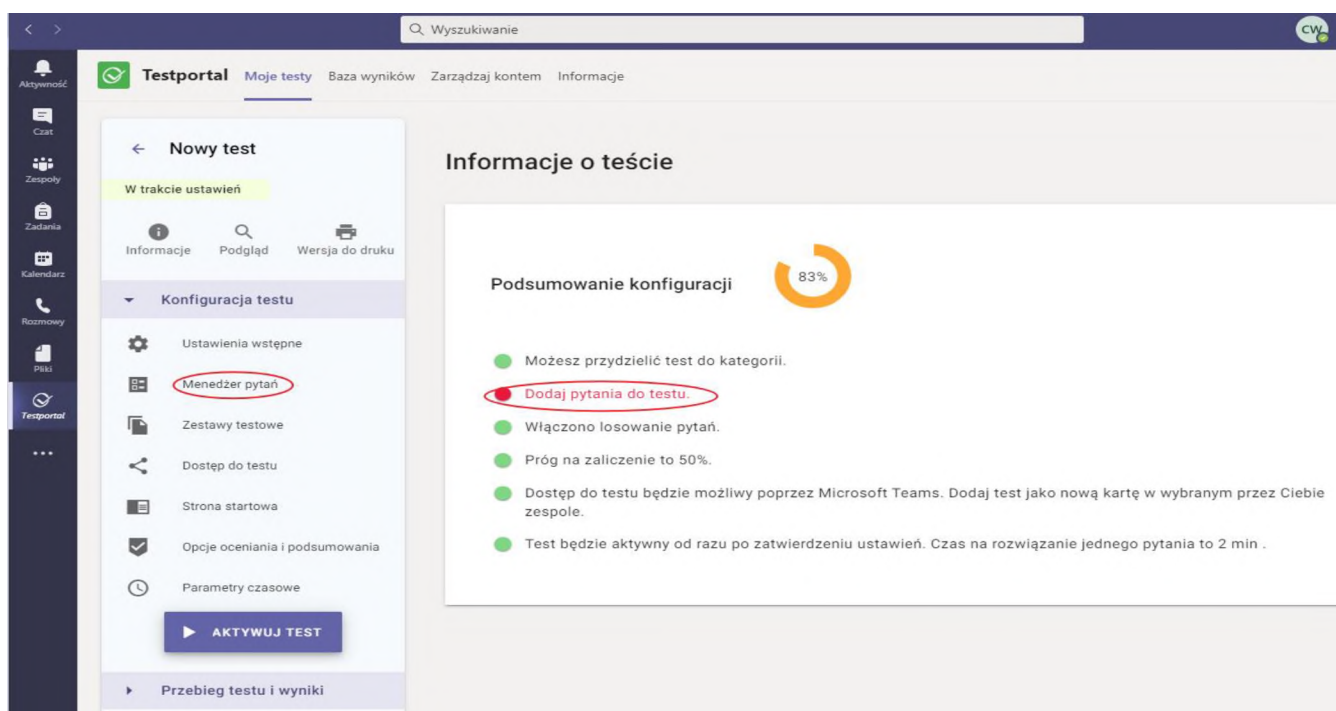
Wyszukiwanie

CW

Aktywność
Czat
Zespoły
Zadania
Kalendarz
Rozmowy
Pliki
Testportal
...

Testportal Moje testy Baza wyników Zarządzaj kontem Informacje

← Nowy test

W trakcie ustawień

Informacje Podgląd Wersja do druku

Konfiguracja testu

Ustawienia wstępne
Menedżer pytań
Zestawy testowe
Dostęp do testu
Strona startowa
Opcje oceniania i podsumowania
Parametry czasowe

AKTYWUJ TEST

Przebieg testu i wyniki

Informacje o teście

Podsumowanie konfiguracji 83%

Możesz przydzielić test do kategorii.
Dodaj pytania do testu.
Włączono losowanie pytań.
Próg na zaliczenie to 50%.
Dostęp do testu będzie możliwy poprzez Microsoft Teams. Dodaj test jako nową kartę w wybranym przez Ciebie zespole.
Test będzie aktywny od razu po zatwierdzeniu ustawień. Czas na rozwiązanie jednego pytania to 2 min .